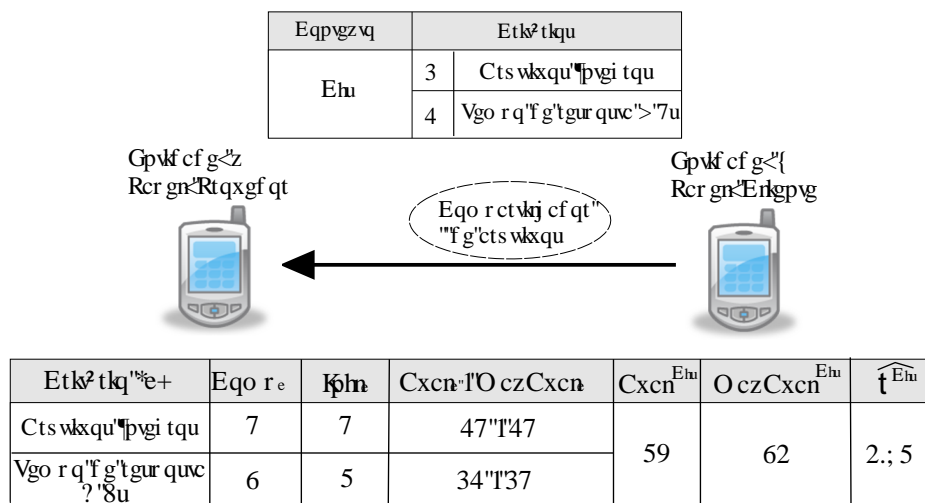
| Eqpvgzvq | Etkv²tkqu | |
|---|---|---|
| Ehu | 3 | Ctswkxqu"¶pvgi tqu |
| | 4 | Vgo r q"f g"tgur quvc">"7u |

Gpvkf cf g<"z
Rcr gn<"Rtqxgf qt

Eqo r ctvknj cf qt"
""f g"ctswkxqu

Gpvkf cf g<"{
Rcr gn<"Enkgpvg

| Etkv²tkq"*e+ | Eqo r e | Kplhe | Cxcne"I"O czCxcne | Cxcn$^{Ehu}$ | O czCxcn$^{Ehu}$ | $\widehat{t}^{Ehu}$ |
|---|---|---|---|---|---|---|
| Ctswkxqu"¶pvgi tqu | 7 | 7 | 47"I"47 | 59 | 62 | 2.; 5 |
| Vgo r q"f g"tgur quvc ? "8u | 6 | 5 | 34"I"37 | | | |